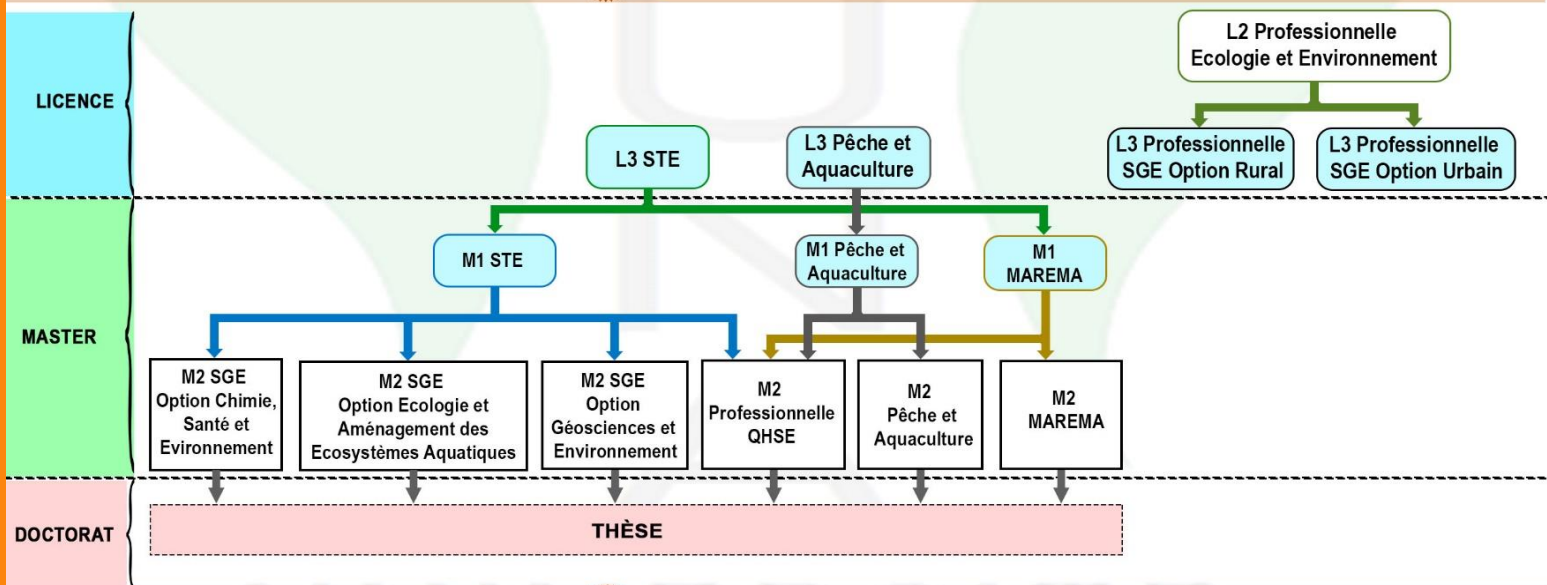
LICENCE

L2 Professionnelle Ecologie et Environnement

L3 STE

L3 Pêche et Aquaculture

L3 Professionnelle SGE Option Rural

L3 Professionnelle SGE Option Urbain

MASTER

M1 STE

M1 Pêche et Aquaculture

M1 MAREMA

M2 SGE Option Chimie, Santé et Evironnement

M2 SGE Option Ecologie et Aménagement des Ecosystèmes Aquatiques

M2 SGE Option Géosciences et Environnement

M2 Professionnelle QHSE

M2 Pêche et Aquaculture

M2 MAREMA

DOCTORAT

THÈSE